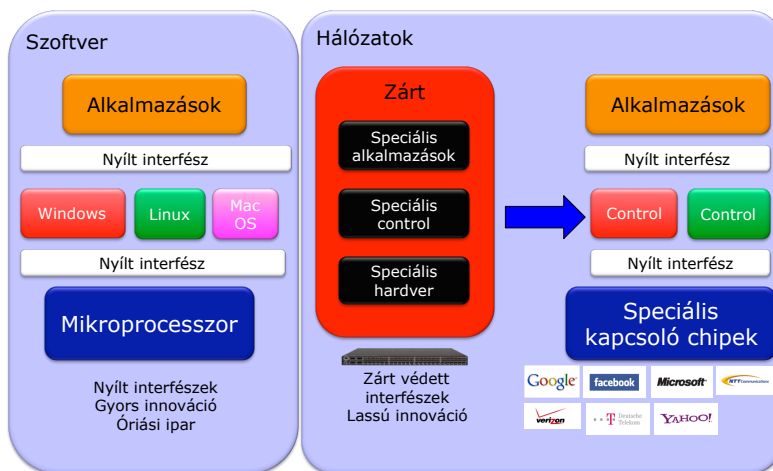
Szoftver

Alkalmazások

Nyílt interfész

Windows

Linux

Mac OS

Nyílt interfész

Mikroprocesszor

Nyílt interfészek
Gyors innováció
Óriási ipar

Hálózatok

Zárt

Speciális alkalmazások

Speciális control

Speciális hardver

Zárt védett interfészek
Lassú innováció

Alkalmazások

Nyílt interfész

Control

Control

Nyílt interfész

Speciális kapcsoló chipek

Google

facebook

Microsoft

NTT Communications

verizon

Deutsche Telekom

YAHOO!